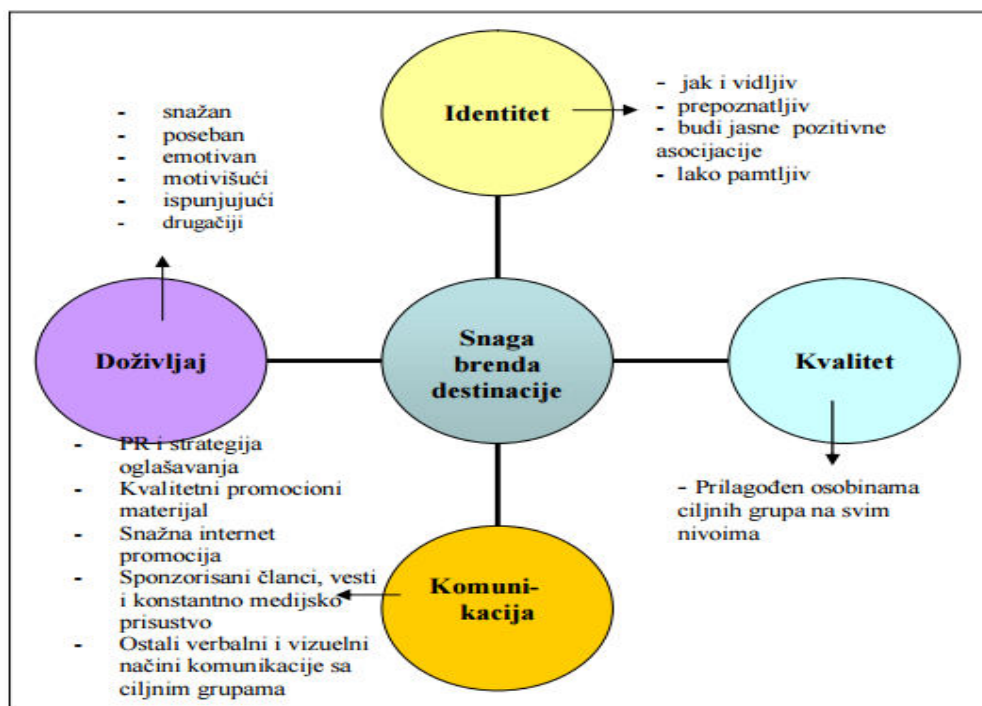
Identitet

- jak i vidljiv
- prepoznatljiv
- budi jasne pozitivne asocijacije
- lako pamtljiv

- snažan
- poseban
- emotivan
- motivišući
- ispunjujući
- drugačiji

Doživljaj

Snaga brenda destinacije

Kvalitet

- Prilagođen osobinama ciljnih grupa na svim nivoima

- PR i strategija oglašavanja
- Kvalitetni promocioni materijal
- Snažna internet promocija
- Sponzorisani članci, vesti i konstantno medijsko prisustvo
- Ostali verbalni i vizuelni načini komunikacije sa ciljnim grupama

Komunikacija